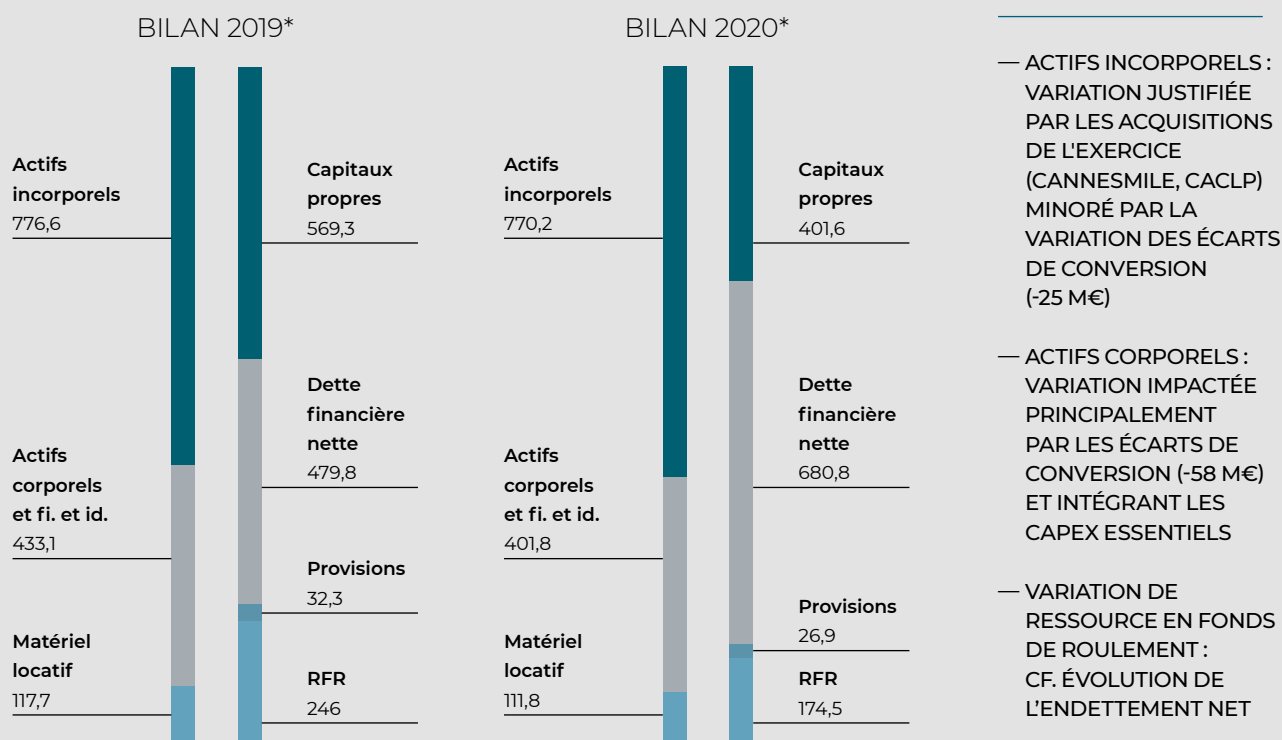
BILAN 2019*

Actifs incorporels
776,6

Actifs corporels et fi. et id.
433,1

Matériel locatif
117,7

Capitaux propres
569,3

Dette financière nette
479,8

Provisions
32,3

RFR
246

BILAN 2020*

Actifs incorporels
770,2

Actifs corporels et fi. et id.
401,8

Matériel locatif
111,8

Capitaux propres
401,6

Dette financière nette
680,8

Provisions
26,9

RFR
174,5

— ACTIFS INCORPORELS : VARIATION JUSTIFIÉE PAR LES ACQUISITIONS DE L'EXERCICE (CANNESMILE, CACLP) MINORÉ PAR LA VARIATION DES ÉCARTS DE CONVERSION (-25 M€)

— ACTIFS CORPORELS : VARIATION IMPACTÉE PRINCIPALEMENT PAR LES ÉCARTS DE CONVERSION (-58 M€) ET INTÉGRANT LES CAPEX ESSENTIELS

— VARIATION DE RESSOURCE EN FONDS DE ROULEMENT : CF. ÉVOLUTION DE L'ENDETTEMENT NET